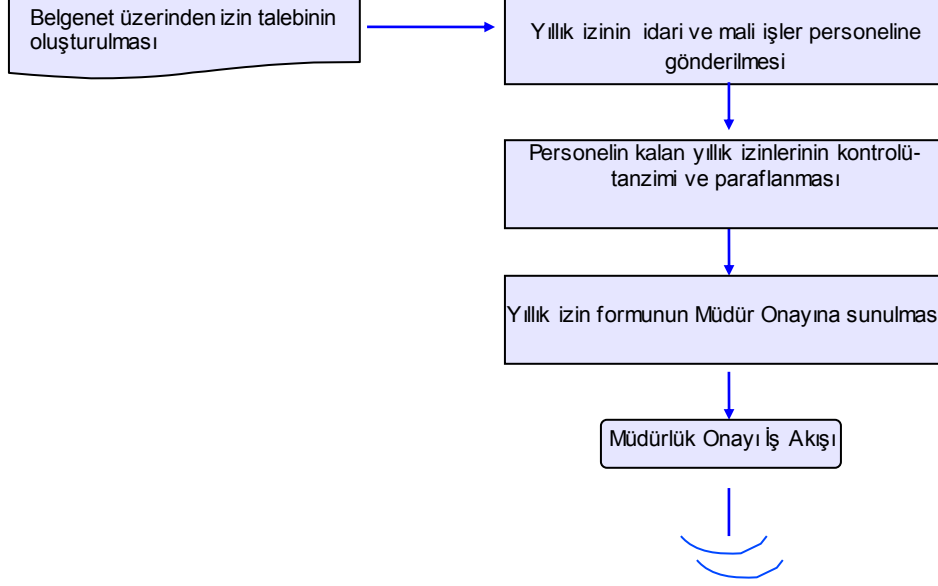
Belgenet üzerinden izin talebinin oluşturulması

Yıllık izinin idari ve mali işler personeline gönderilmesi

Personelin kalan yıllık izinlerinin kontrolü-tanzimi ve paraflanması

Yıllık izin formunun Müdür Onayına sunulmas

Müdürlük Onayı İş Akışı